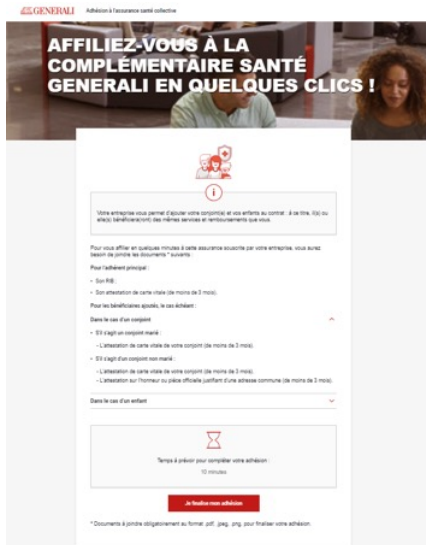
GENERALI Adhésion à l'assurance santé collective

AFFILIEZ-VOUS À LA COMPLÉMENTAIRE SANTÉ GENERALI EN QUELQUES CLICS !

Votre entreprise vous permet d'ajouter votre conjoint(e) et vos enfants au contrat : à ce titre, il(s) ou elle(s) bénéficiera(ont) des mêmes services et remboursements que vous.

Pour vous affilier en quelques minutes à cette assurance souscrite par votre entreprise, vous aurez besoin de joindre les documents * suivants :

Pour l'adhérent principal :

- Son RIB ;
- Son attestation de carte vitale (de moins de 3 mois).

Pour les bénéficiaires ajoutés, le cas échéant :

Dans le cas d'un conjoint

- S'il s'agit un conjoint marié :
- L'attestation de carte vitale de votre conjoint (de moins de 3 mois).
- S'il s'agit d'un conjoint non marié :
- L'attestation de carte vitale de votre conjoint (de moins de 3 mois).
- L'attestation sur l'honneur ou pièce officielle justifiant d'une adresse commune (de moins de 3 mois).

Dans le cas d'un enfant

Temps à prévoir pour compléter votre adhésion :
10 minutes

Je finalise mon adhésion

* Documents à joindre obligatoirement au format .pdf, .jpeg, .png, pour finaliser votre adhésion.